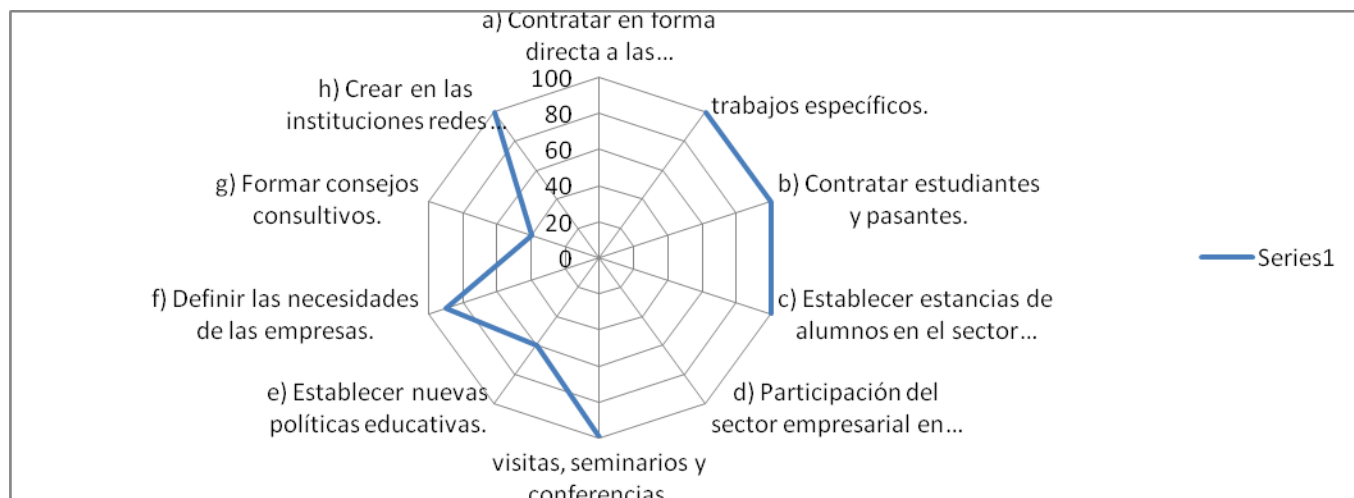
a) Contratar en forma directa a las...

trabajos específicos.

b) Contratar estudiantes y pasantes.

c) Establecer estancias de alumnos en el sector...

d) Participación del sector empresarial en...

visitas, seminarios y conferencias...

e) Establecer nuevas políticas educativas.

f) Definir las necesidades de las empresas.

g) Formar consejos consultivos.

h) Crear en las instituciones redes...

100
80
60
40
20
0

Series1